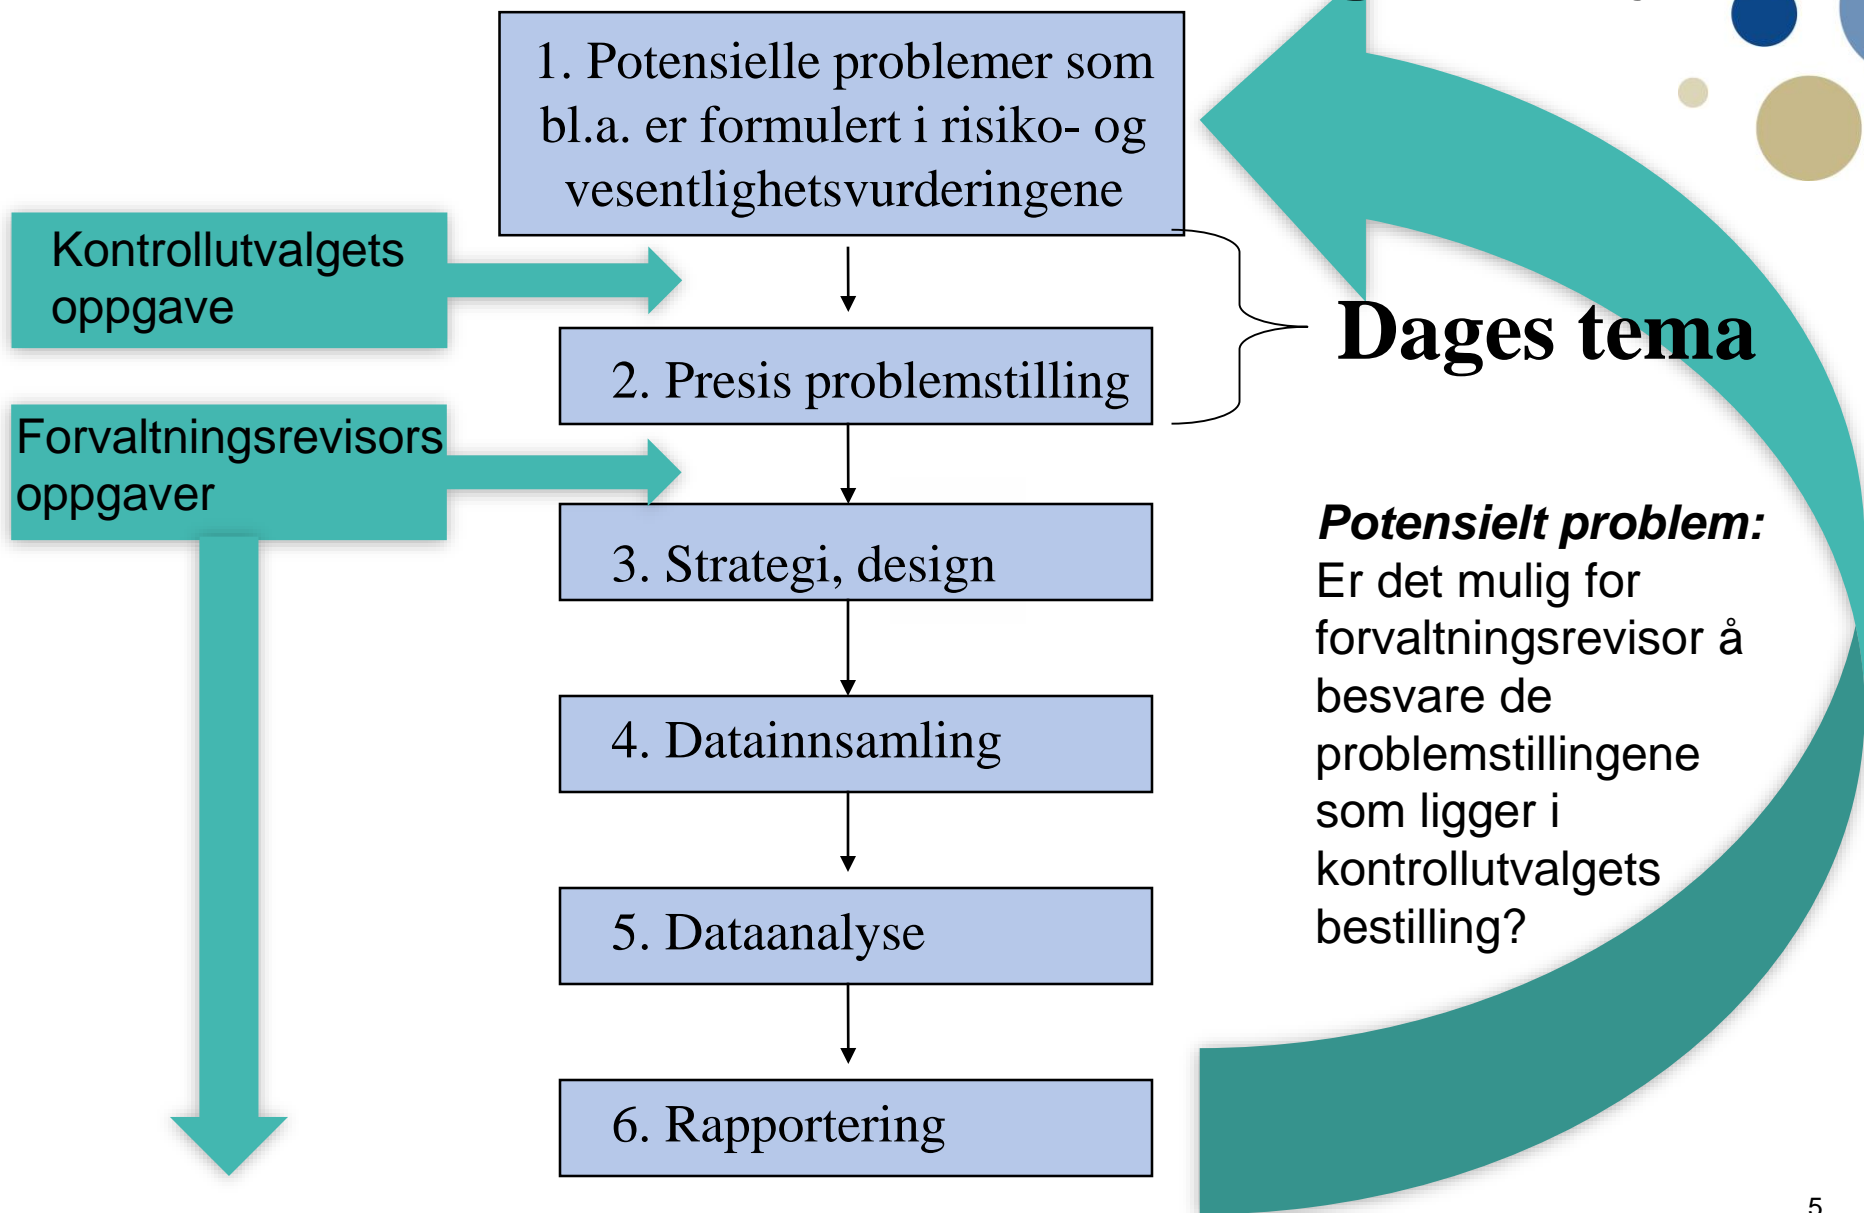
1. Potensielle problemer som bl.a. er formulert i risiko- og vesentlighetsvurderingene

Kontrollutvalgets oppgave

2. Presis problemstilling

Dages tema

Forvaltningsrevisors oppgaver

3. Strategi, design

*Potensielt problem:* Er det mulig for forvaltningsrevisor å besvare de problemstillingene som ligger i kontrollutvalgets bestilling?

4. Datainnsamling

5. Dataanalyse

6. Rapportering

5